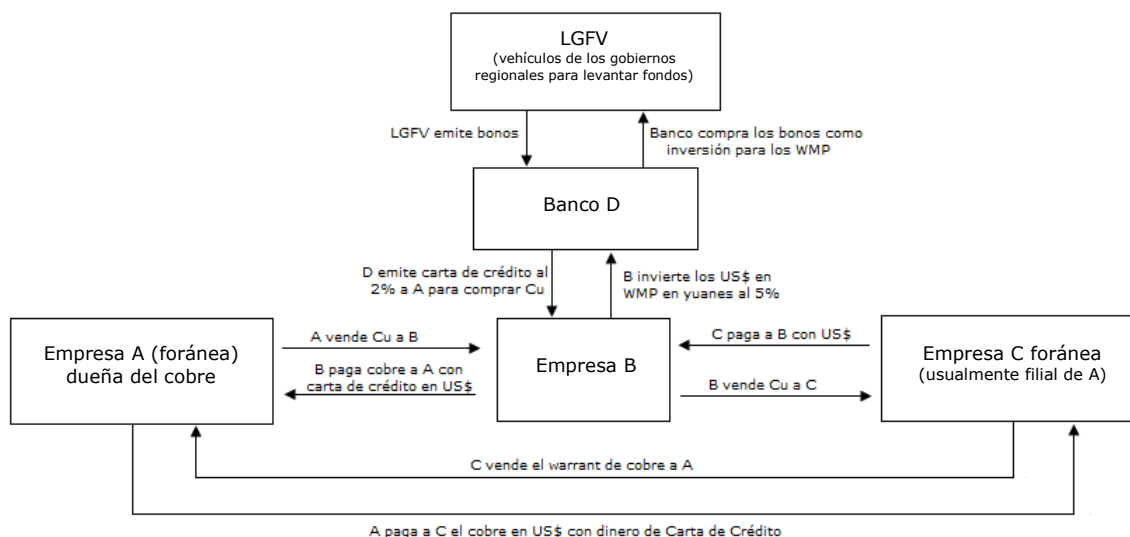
LGFV
(vehículos de los gobiernos regionales para levantar fondos)

LGFV emite bonos

Banco compra los bonos como inversión para los WMP

Banco D

D emite carta de crédito al 2% a A para comprar Cu

B invierte los US$ en WMP en yuanes al 5%

Empresa A (foránea) dueña del cobre

A vende Cu a B

B paga cobre a A con carta de crédito en US$

Empresa B

C paga a B con US$

B vende Cu a C

Empresa C foránea
(usualmente filial de A)

C vende el warrant de cobre a A

A paga a C el cobre en US$ con dinero de Carta de Crédito